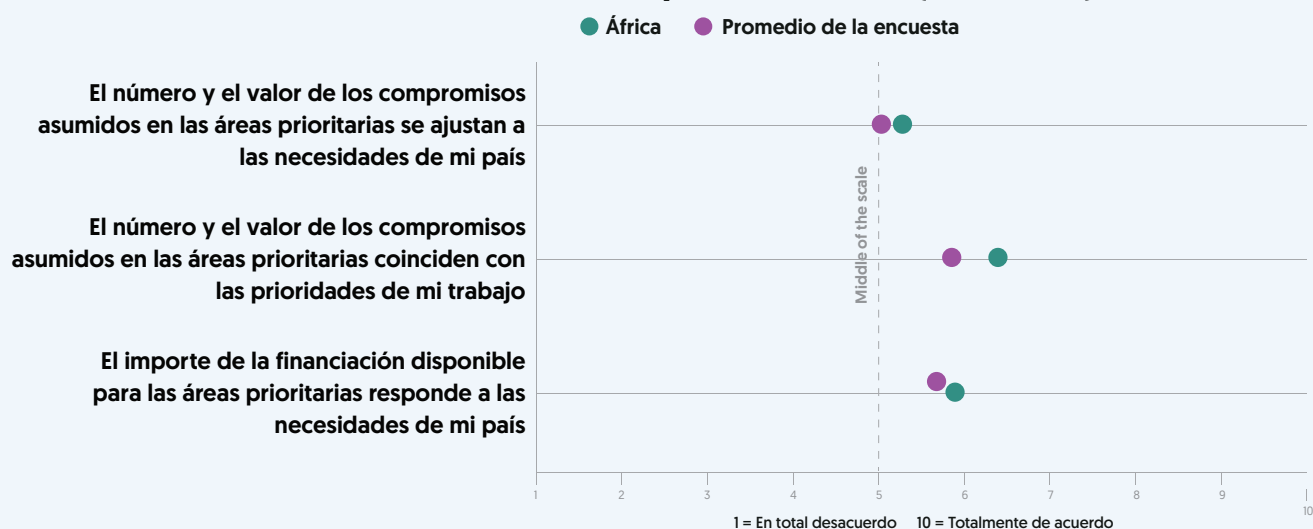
África Promedio de la encuesta

El número y el valor de los compromisos asumidos en las áreas prioritarias se ajustan a las necesidades de mi país

El número y el valor de los compromisos asumidos en las áreas prioritarias coinciden con las prioridades de mi trabajo

El importe de la financiación disponible para las áreas prioritarias responde a las necesidades de mi país

Middle of the scale

1 2 3 4 5 6 7 8 9 10

1 = En total desacuerdo 10 = Totalmente de acuerdo